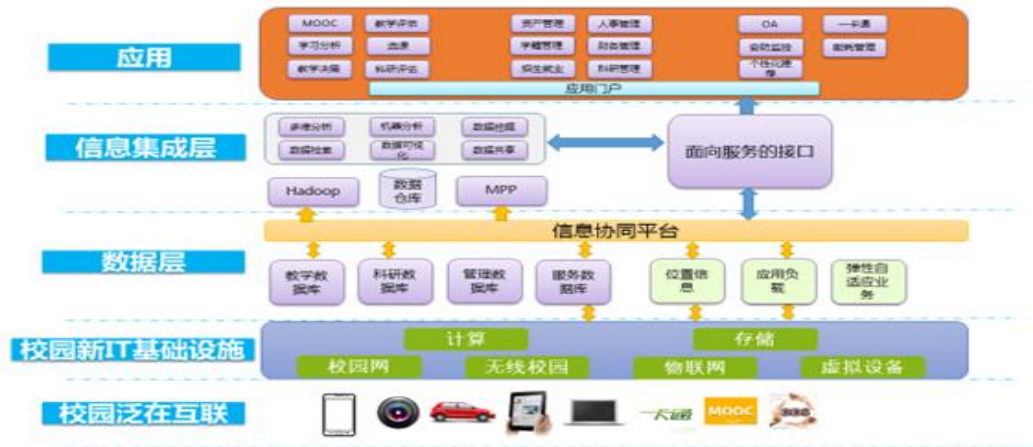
应用

MOOC 教学评估 资产管理 人事管理 OA 一卡通

学习分析 选课 学籍管理 财务管理 安防监控 能耗管理

教学决策 科研评估 招生就业 科研管理 个性化推荐

应用门户

信息集成层

多维分析 机器分析 数据挖掘

数据检索 数据可视化 数据共享

面向服务的接口

Hadoop 数据仓库 MPP

信息协同平台

数据层

教学数据库 科研数据库 管理数据库 服务数据库 位置信息 应用负载 弹性自适应业务

校园新IT基础设施

计算 存储

校园网 无线校园 物联网 虚拟设备

校园泛在互联

一卡通 MOOC